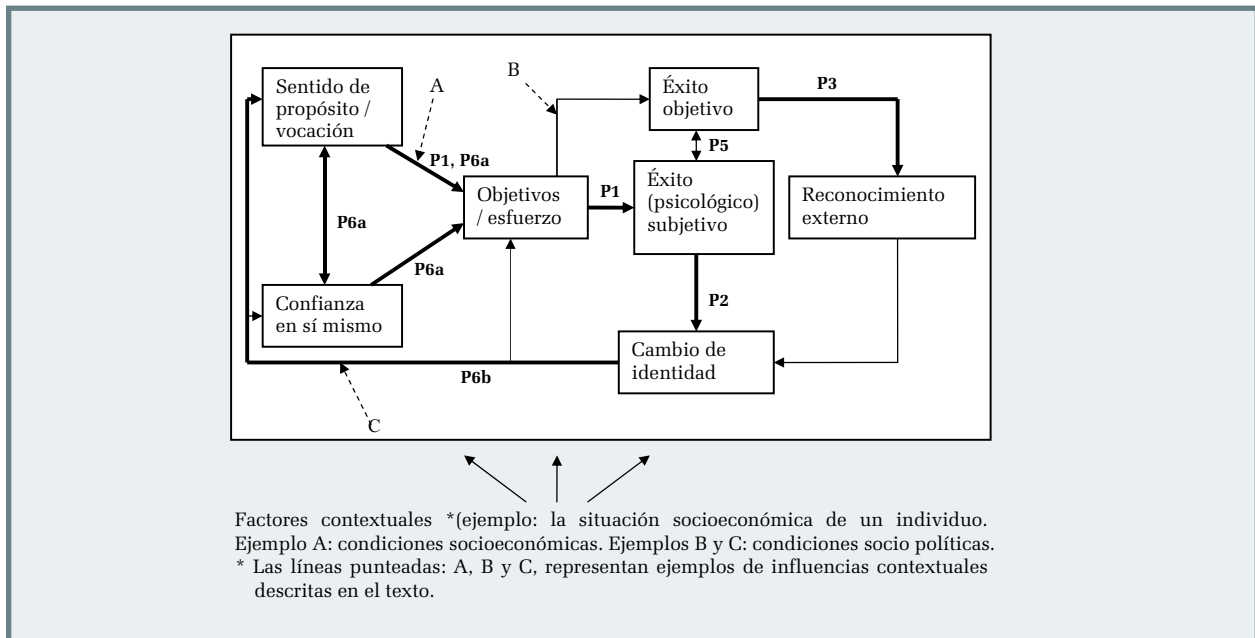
Sentido de propósito / vocación

A

B

Éxito objetivo

P3

P1, P6a

P5

Objetivos / esfuerzo

P1

Éxito (psicológico) subjetivo

Reconocimiento externo

P6a

P6a

Confianza en sí mismo

P2

Cambio de identidad

P6b

C

Factores contextuales *(ejemplo: la situación socioeconómica de un individuo. Ejemplo A: condiciones socioeconómicas. Ejemplos B y C: condiciones socio políticas.
* Las líneas punteadas: A, B y C, representan ejemplos de influencias contextuales descritas en el texto.